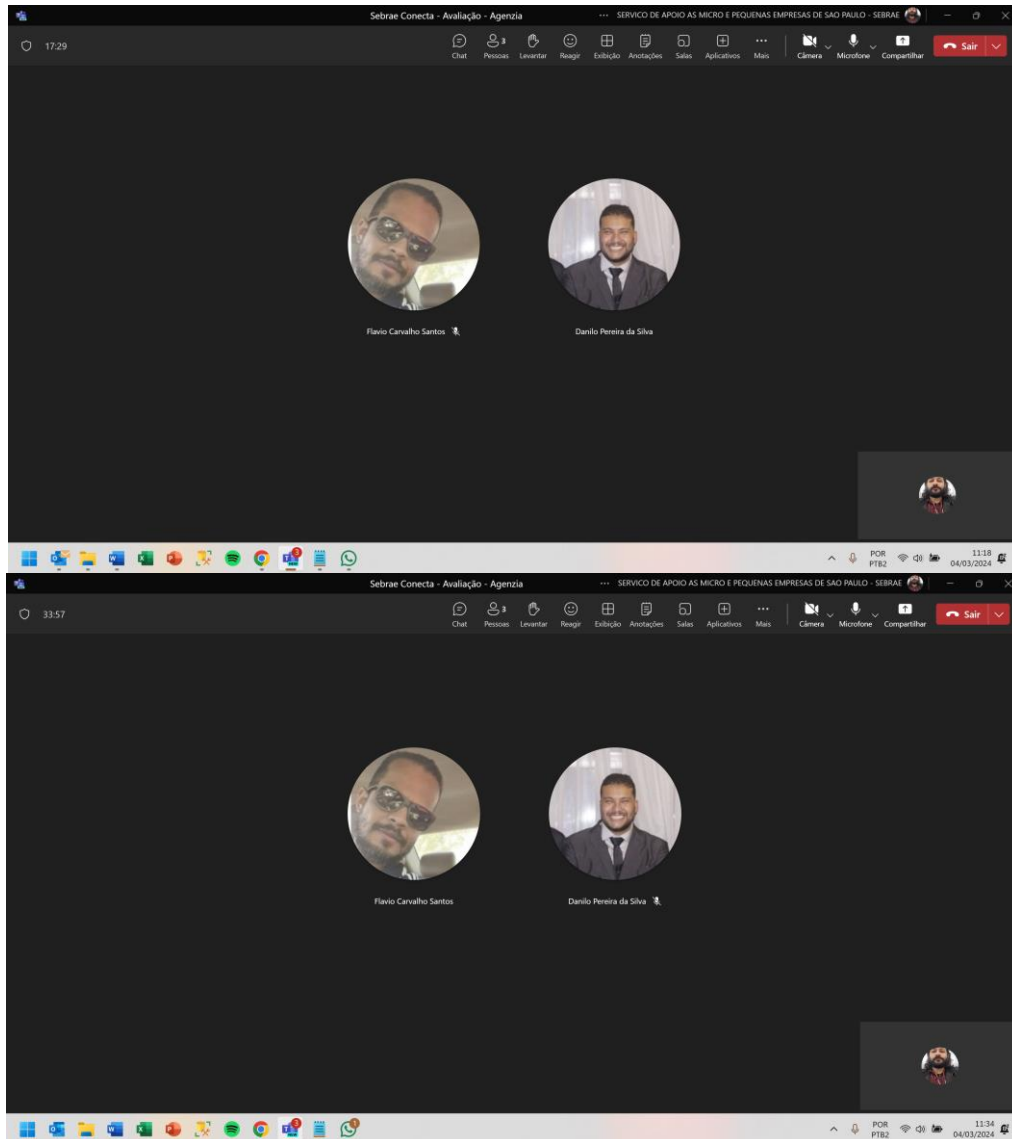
Sebrae Conecta - Avaliação - Agenzia

··· SERVICO DE APOIO AS MICRO E PEQUENAS EMPRESAS DE SAO PAULO - SEBRAE

17:29

Chat Pessoas 3 Levantar Reagir Exibição Anotações Salas Aplicativos Mais Câmera Microfone Compartilhar Sair

Flavio Carvalho Santos

Danilo Pereira da Silva

POR PTB2 11:18 04/03/2024

Sebrae Conecta - Avaliação - Agenzia

··· SERVICO DE APOIO AS MICRO E PEQUENAS EMPRESAS DE SAO PAULO - SEBRAE

33:57

Chat Pessoas 3 Levantar Reagir Exibição Anotações Salas Aplicativos Mais Câmera Microfone Compartilhar Sair

Flavio Carvalho Santos

Danilo Pereira da Silva

POR PTB2 11:34 04/03/2024